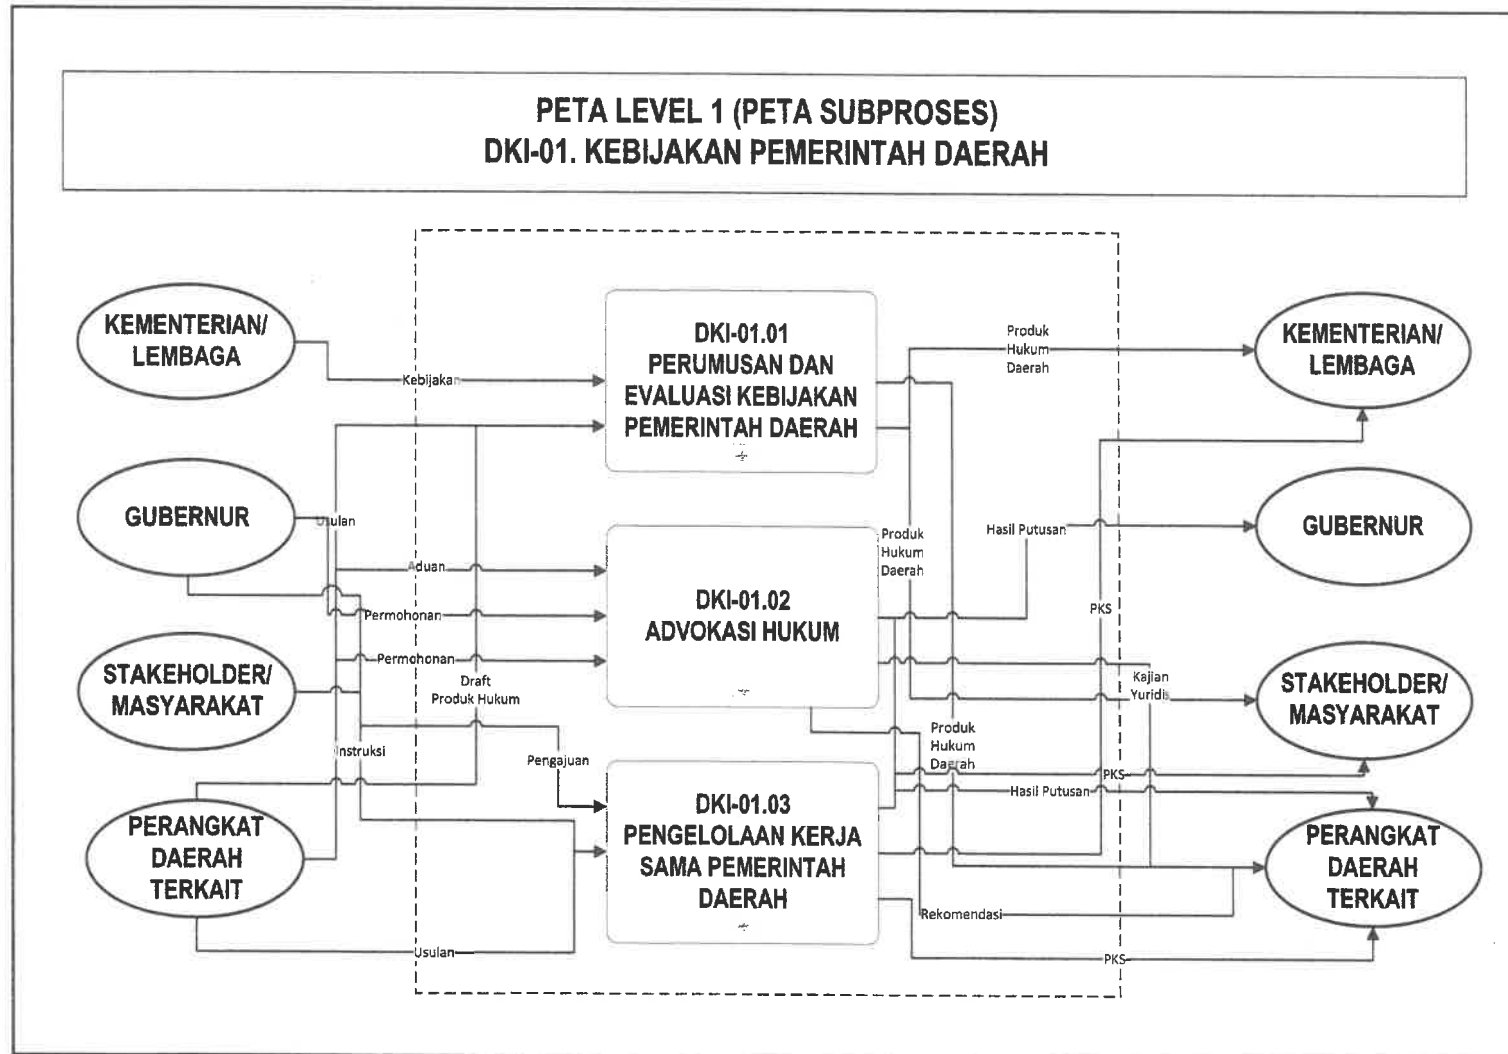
PETA LEVEL 1 (PETA SUBPROSES)
DKI-01. KEBIJAKAN PEMERINTAH DAERAH

KEMENTERIAN/ LEMBAGA

GUBERNUR

STAKEHOLDER/ MASYARAKAT

PERANGKAT DAERAH TERKAIT

Kebijakan

Usulan

Aduan

Permohonan

Permohonan

Draft Produk Hukum

Instruksi

Pengajuan

Usulan

DKI-01.01 PERUMUSAN DAN EVALUASI KEBIJAKAN PEMERINTAH DAERAH

DKI-01.02 ADVOKASI HUKUM

DKI-01.03 PENGELOLAAN KERJA SAMA PEMERINTAH DAERAH

Produk Hukum Daerah

Produk Hukum Daerah

Hasil Putusan

PKS

Kajian Yuridis

Produk Hukum Daerah

PKS

Hasil Putusan

Rekomendasi

PKS

KEMENTERIAN/ LEMBAGA

GUBERNUR

STAKEHOLDER/ MASYARAKAT

PERANGKAT DAERAH TERKAIT